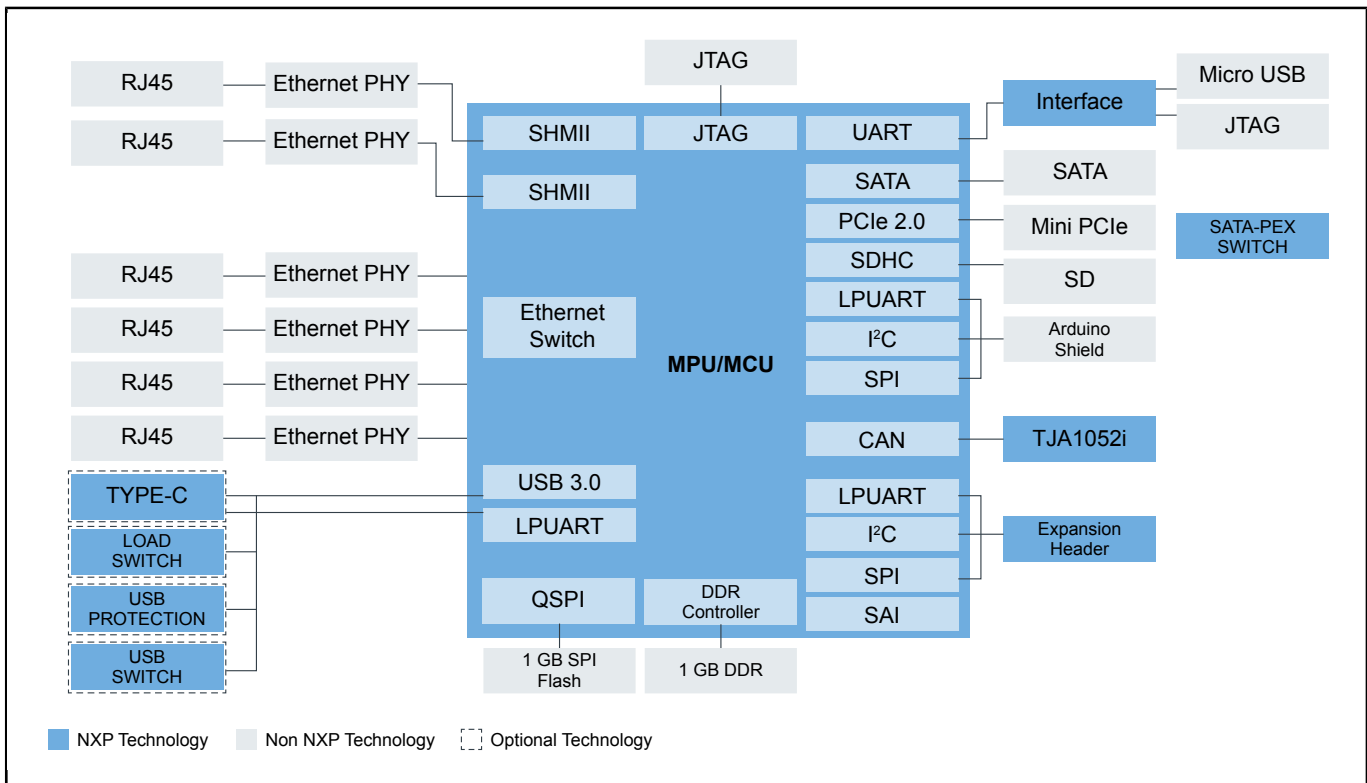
JTAG

RJ45 Ethernet PHY
RJ45 Ethernet PHY

SHMII
JTAG
UART
SHMII

Interface
Micro USB
JTAG

SATA
SATA
PCIe 2.0
Mini PCIe
SATA-PEX SWITCH
SDHC
SD
LPUART
$I^2C$
Arduino Shield
SPI

RJ45 Ethernet PHY
RJ45 Ethernet PHY
RJ45 Ethernet PHY
RJ45 Ethernet PHY

Ethernet Switch

MPU/MCU

CAN
TJA1052i

TYPE-C
LOAD SWITCH
USB PROTECTION
USB SWITCH

USB 3.0
LPUART

LPUART
$I^2C$
Expansion Header
SPI
SAI

QSPI
DDR Controller
1 GB SPI Flash
1 GB DDR

NXP Technology
Non NXP Technology
Optional Technology